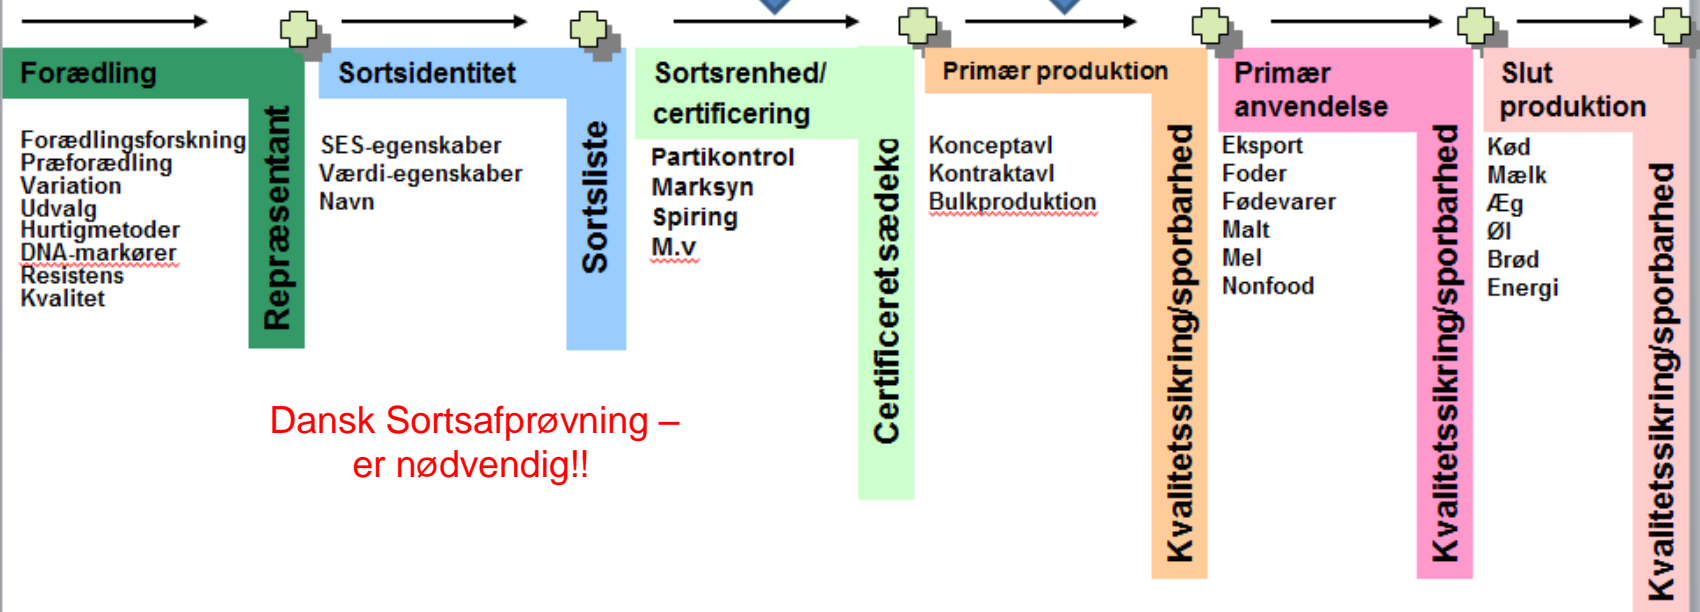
Forædling

Forædlingsforskning
Præforædling
Variation
Udvalg
Hurtigmetoder
DNA-markører
Resistens
Kvalitet

Repræsentant

Sortsidentitet

SES-egenskaber
Værdi-egenskaber
Navn

Sortsliste

Sortsrenhed/ certificering

Partikontrol
Marksyn
Spiring
M.v

Certificeret sædeko

Primær produktion

Konceptavl
Kontraktavl
Bulkproduktion

Kvalitetssikring/sporbarhed

Primær anvendelse

Eksport
Foder
Fødevarer
Malt
Mel
Nonfood

Kvalitetssikring/sporbarhed

Slut produktion

Kød
Mælk
Æg
Øl
Brød
Energi

Kvalitetssikring/sporbarhed

Dansk Sortsafprøvning – er nødvendig!!